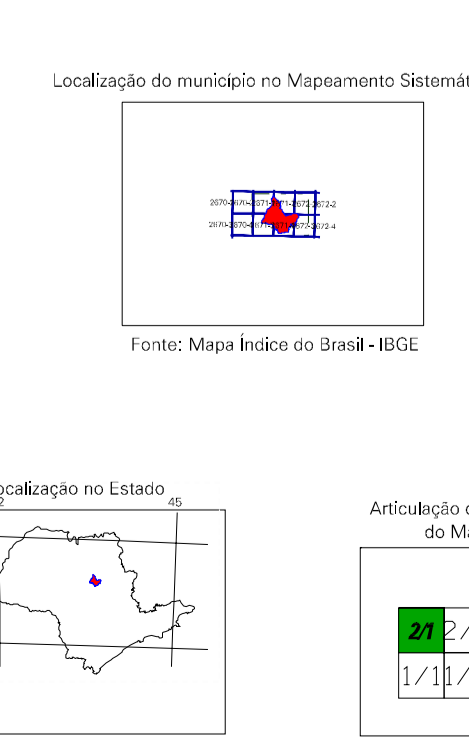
Localização do município no Mapeamento Sistemát

2670-2670-2671-2671-2672-2672-2
2670-2670-2671-2671-2672-2672-4

Fonte: Mapa Índice do Brasil - IBGE

ocalização no Estado
2
45

Articulação d
do Ma

| 2/1 | 2/ |
|---|---|
| 1/1 | 1/ |